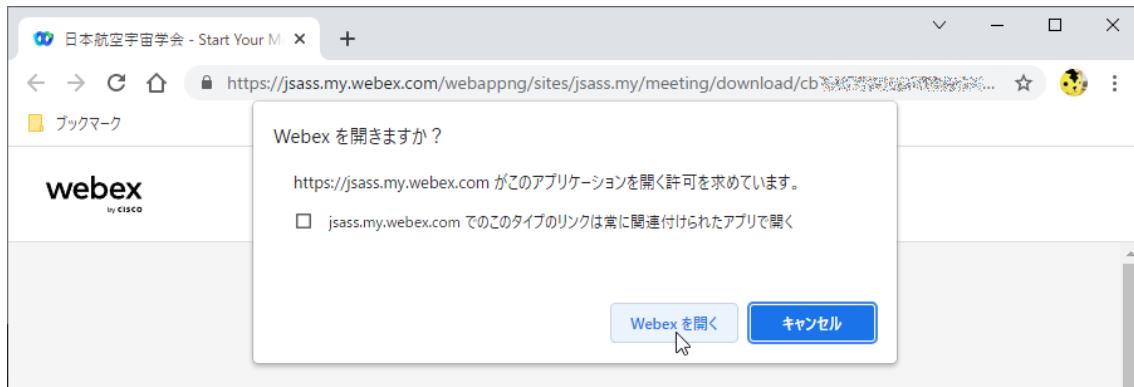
日本航空宇宙学会 - Start Your M

https://jsass.my.webex.com/webappng/sites/jsass.my/meeting/download/cb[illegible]...

ブックマーク

webex
by CISCO

Webex を開きますか？

https://jsass.my.webex.com がこのアプリケーションを開く許可を求めています。

jsass.my.webex.com でのこのタイプのリンクは常に関連付けられたアプリで開く

Webex を開く

キャンセル